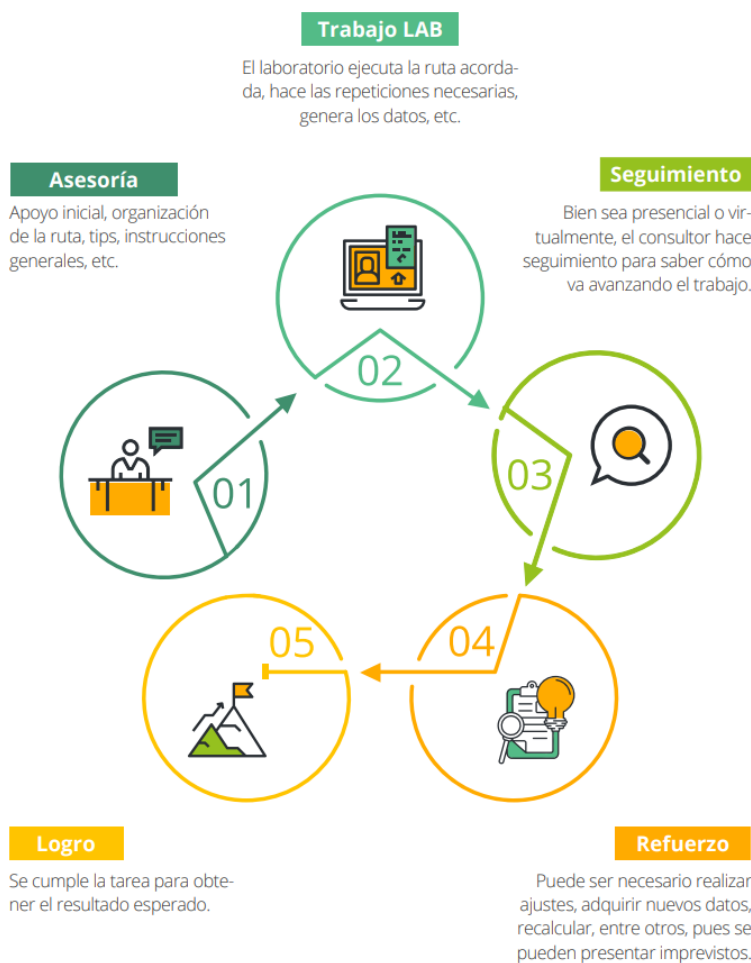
Trabajo LAB

El laboratorio ejecuta la ruta acordada, hace las repeticiones necesarias, genera los datos, etc.

Asesoría

Apoyo inicial, organización de la ruta, tips, instrucciones generales, etc.

Seguimiento

Bien sea presencial o virtualmente, el consultor hace seguimiento para saber cómo va avanzando el trabajo.

02

01

03

05

04

Logro

Se cumple la tarea para obtener el resultado esperado.

Refuerzo

Puede ser necesario realizar ajustes, adquirir nuevos datos, recalcular, entre otros, pues se pueden presentar imprevistos.